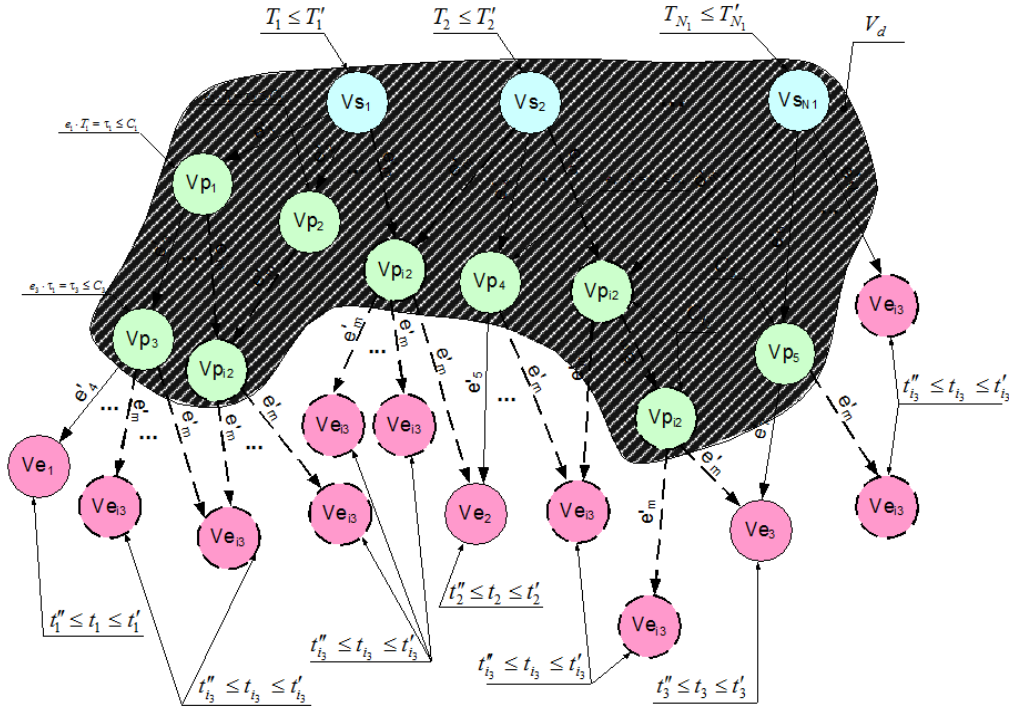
$T_1 \le T_1'$
$T_2 \le T_2'$
$T_{N_1} \le T_{N_1}'$
$V_d$
Vs$_1$
Vs$_2$
Vs$_{N1}$
$e_1 \cdot T_1 = \tau_1 \le C_1$
Vp$_1$
Vp$_2$
Vp$_{i2}$
Vp$_4$
Vp$_{i2}$
$e_3 \cdot \tau_1 = \tau_3 \le C_3$
Vp$_3$
Vp$_{i2}$
Vp$_5$
Vp$_{i2}$
Ve$_{i3}$
$t_{i_3}'' \le t_{i_3} \le t_{i_3}'$
$e'_4$
$e'_m$
$e'_m$
$e'_m$
$e'_m$
$e'_m$
$e'_m$
$e_5$
$e'_m$
$e'_m$
$e'_m$
$e'_m$
$e'_m$
$e'_m$
...
...
...
...
...
Ve$_1$
Ve$_{i3}$
Ve$_{i3}$
Ve$_{i3}$
Ve$_{i3}$
Ve$_{i3}$
Ve$_2$
Ve$_{i3}$
Ve$_3$
Ve$_{i3}$
Ve$_{i3}$
$t_1'' \le t_1 \le t_1'$
$t_2'' \le t_2 \le t_2'$
$t_{i_3}'' \le t_{i_3} \le t_{i_3}'$
$t_{i_3}'' \le t_{i_3} \le t_{i_3}'$
$t_{i_3}'' \le t_{i_3} \le t_{i_3}'$
$t_3'' \le t_3 \le t_3'$